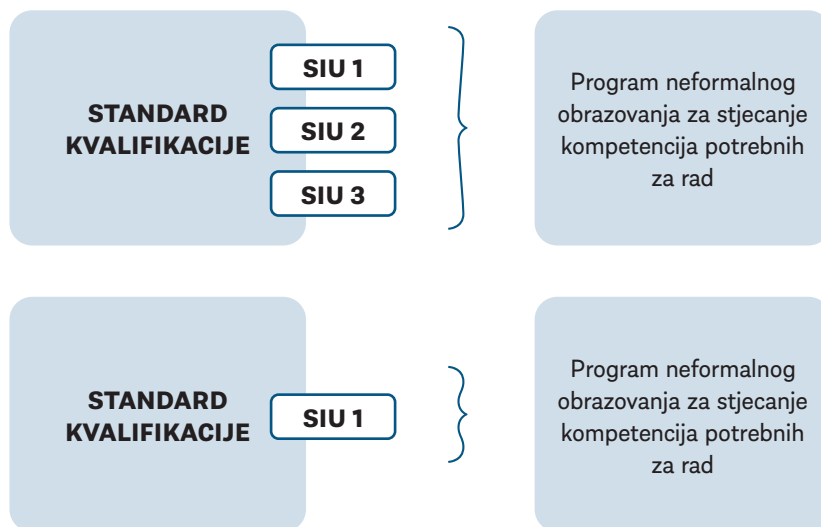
STANDARD KVALIFIKACIJE

SIU 1

SIU 2

SIU 3

Program neformalnog obrazovanja za stjecanje kompetencija potrebnih za rad

STANDARD KVALIFIKACIJE

SIU 1

Program neformalnog obrazovanja za stjecanje kompetencija potrebnih za rad